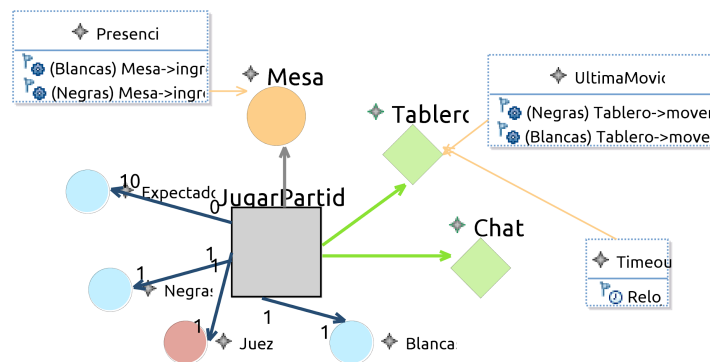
Presenci
(Blancas) Mesa->ingr
(Negras) Mesa->ingr

Mesa

UltimaMovic
(Negras) Tablero->move
(Blancas) Tablero->move

Tablerc

10
0
Expectado
JugarPartid

Chat

1
1
1
Negras

Timeou
Relo

1
Juez
1
1
Blanca